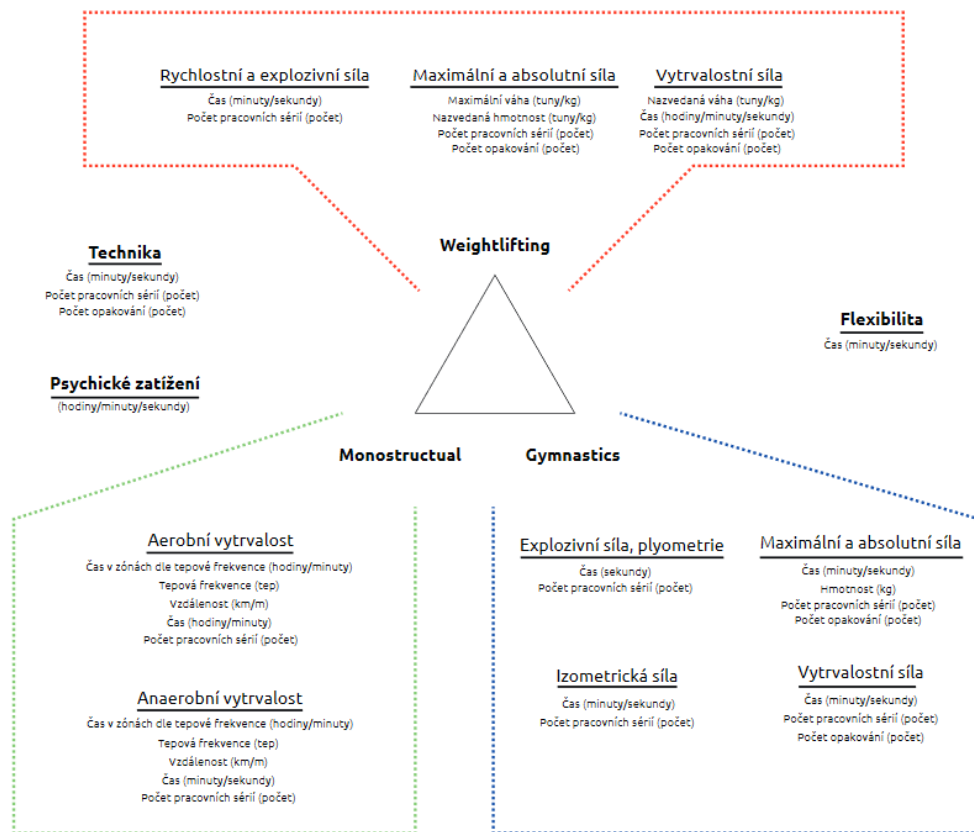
Rychlostní a explozivní síla
Čas (minuty/sekundy)
Počet pracovních sérií (počet)

Maximální a absolutní síla
Maximální váha (tuny/kg)
Nazvedaná hmotnost (tuny/kg)
Počet pracovních sérií (počet)
Počet opakování (počet)

Vytrvalostní síla
Nazvedaná váha (tuny/kg)
Čas (hodiny/minuty/sekundy)
Počet pracovních sérií (počet)
Počet opakování (počet)

Weightlifting

Technika
Čas (minuty/sekundy)
Počet pracovních sérií (počet)
Počet opakování (počet)

Flexibilita
Čas (minuty/sekundy)

Psychické zatížení
(hodiny/minuty/sekundy)

Monostructual

Gymnastics

Aerobní vytrvalost
Čas v zónách dle tepové frekvence (hodiny/minuty)
Tepová frekvence (tep)
Vzdálenost (km/m)
Čas (hodiny/minuty)
Počet pracovních sérií (počet)

Anaerobní vytrvalost
Čas v zónách dle tepové frekvence (hodiny/minuty)
Tepová frekvence (tep)
Vzdálenost (km/m)
Čas (minuty/sekundy)
Počet pracovních sérií (počet)

Explozivní síla, plyometrie
Čas (sekundy)
Počet pracovních sérií (počet)

Maximální a absolutní síla
Čas (minuty/sekundy)
Hmotnost (kg)
Počet pracovních sérií (počet)
Počet opakování (počet)

Izometrická síla
Čas (minuty/sekundy)
Počet pracovních sérií (počet)

Vytrvalostní síla
Čas (minuty/sekundy)
Počet pracovních sérií (počet)
Počet opakování (počet)